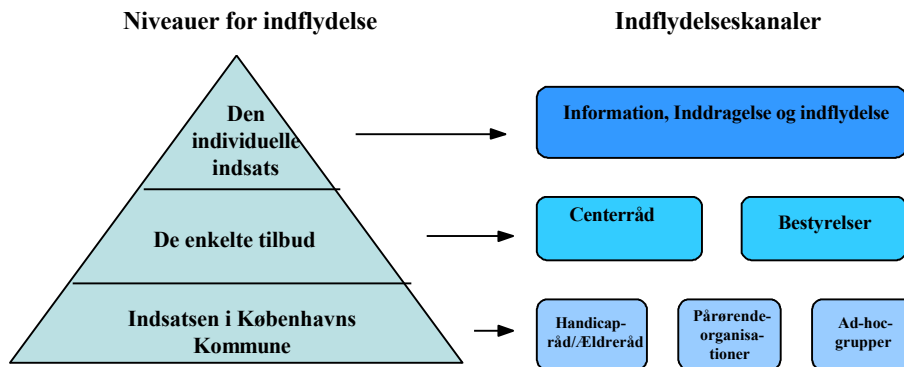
Niveauer for indflydelse

Indflydelseskanaler

Den individuelle indsats

De enkelte tilbud

Indsatsen i Københavns Kommune

Information, Inddragelse og indflydelse

Centerråd

Bestyrelser

Handicapråd/Ældreråd

Pårørendeorganisationer

Ad-hocgrupper